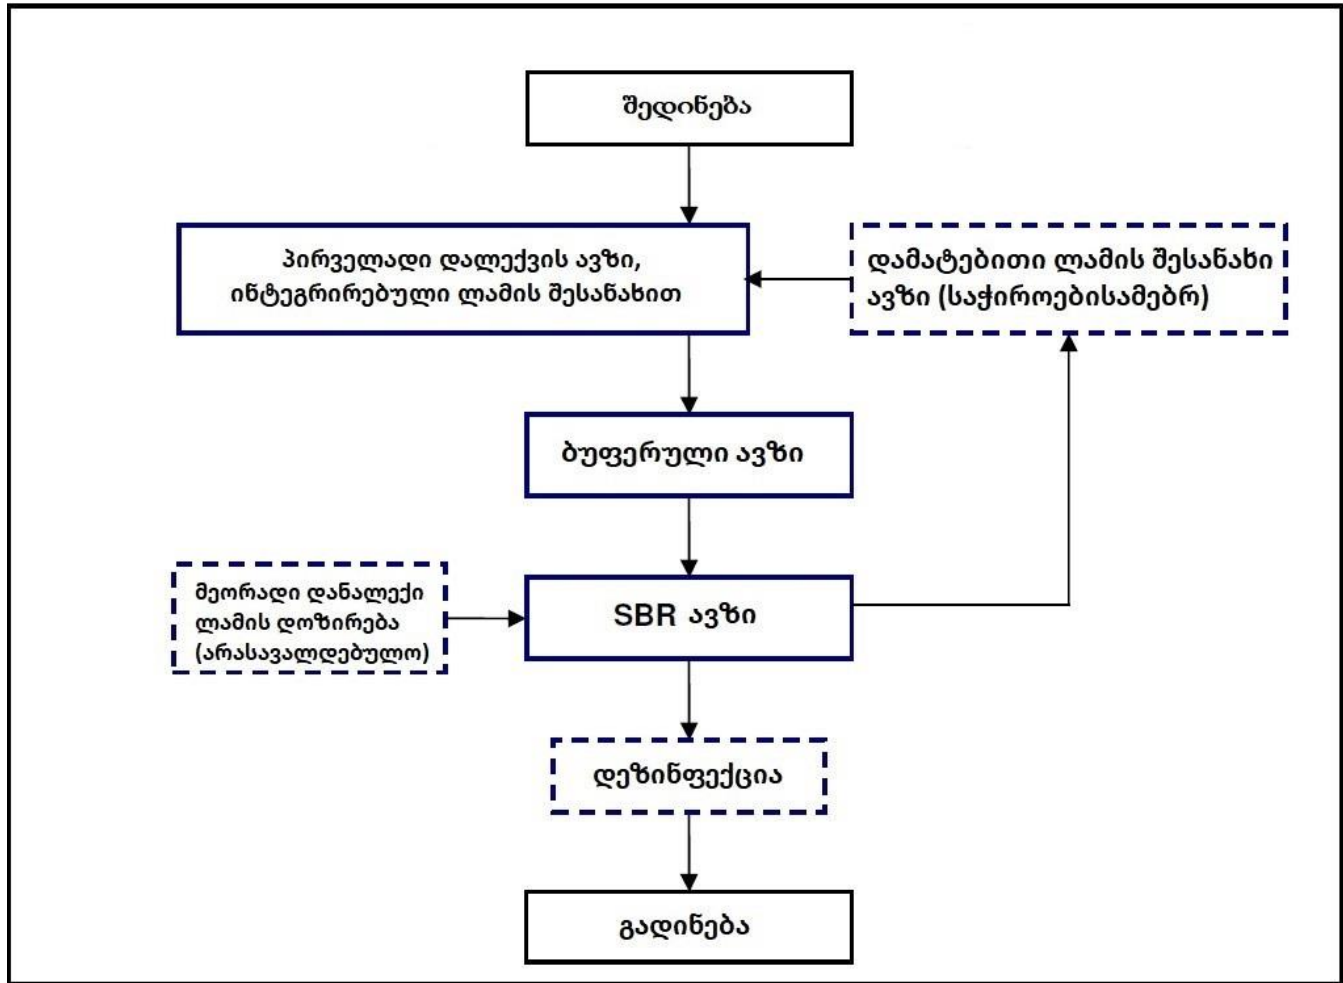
შედინება

პირველადი დალექვის ავზი, ინტეგრირებული ლამის შესანახით

დამატებითი ლამის შესანახი ავზი (საჭიროებისამებრ)

ბუფერული ავზი

მეორადი დანალექი ლამის დოზირება (არასავალდებულო)

SBR ავზი

დეზინფექცია

გადინება